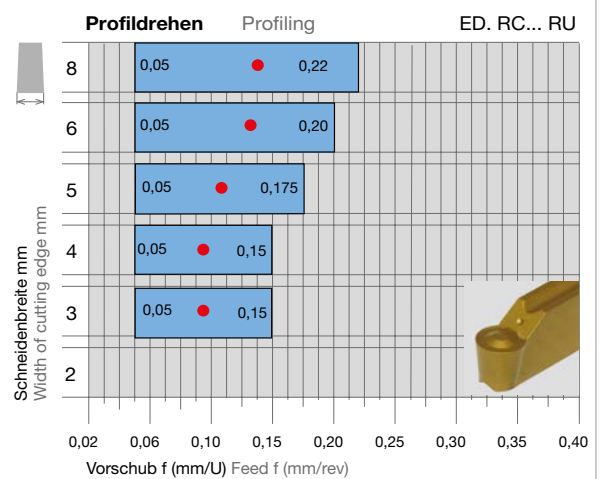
Profildrehen Profiling ED. RC... RU

Schneidenbreite mm
Width of cutting edge mm

| | | |
|---|---|---|
| 8 | 0,05 | 0,22 |
| 6 | 0,05 | 0,20 |
| 5 | 0,05 | 0,175 |
| 4 | 0,05 | 0,15 |
| 3 | 0,05 | 0,15 |
| 2 | | |

0,02 0,06 0,10 0,15 0,20 0,25 0,30 0,35 0,40

Vorschub f (mm/U) Feed f (mm/rev)